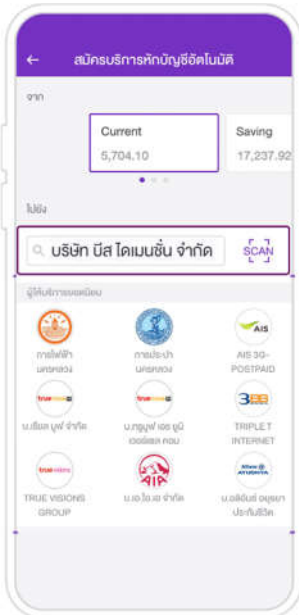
← สมัครบริการหักบัญชีอัตโนมัติ

จาก

Current
5,704.10

Saving
17,237.92

ไปยัง

บริษัท บีส ไดเมนชั่น จำกัด

SCAN

ผู้ให้บริการยอดนิยม

การไฟฟ้านครหลวง

การประปานครหลวง

AIS
AIS 3G-POSTPAID

truemove H
บ.ทรูมูฟ เอช จำกัด

truemove H
บ.ทรูมูฟ เอช ยูนิเวอร์แซล คอม

3BB
TRIPLE T INTERNET

truevisions
TRUE VISIONS GROUP

AIA
บ.เอ.ไอ.เอ จำกัด

Allianz AYUDHYA
บ.อลิอันซ์ อยุธยา ประกันชีวิต